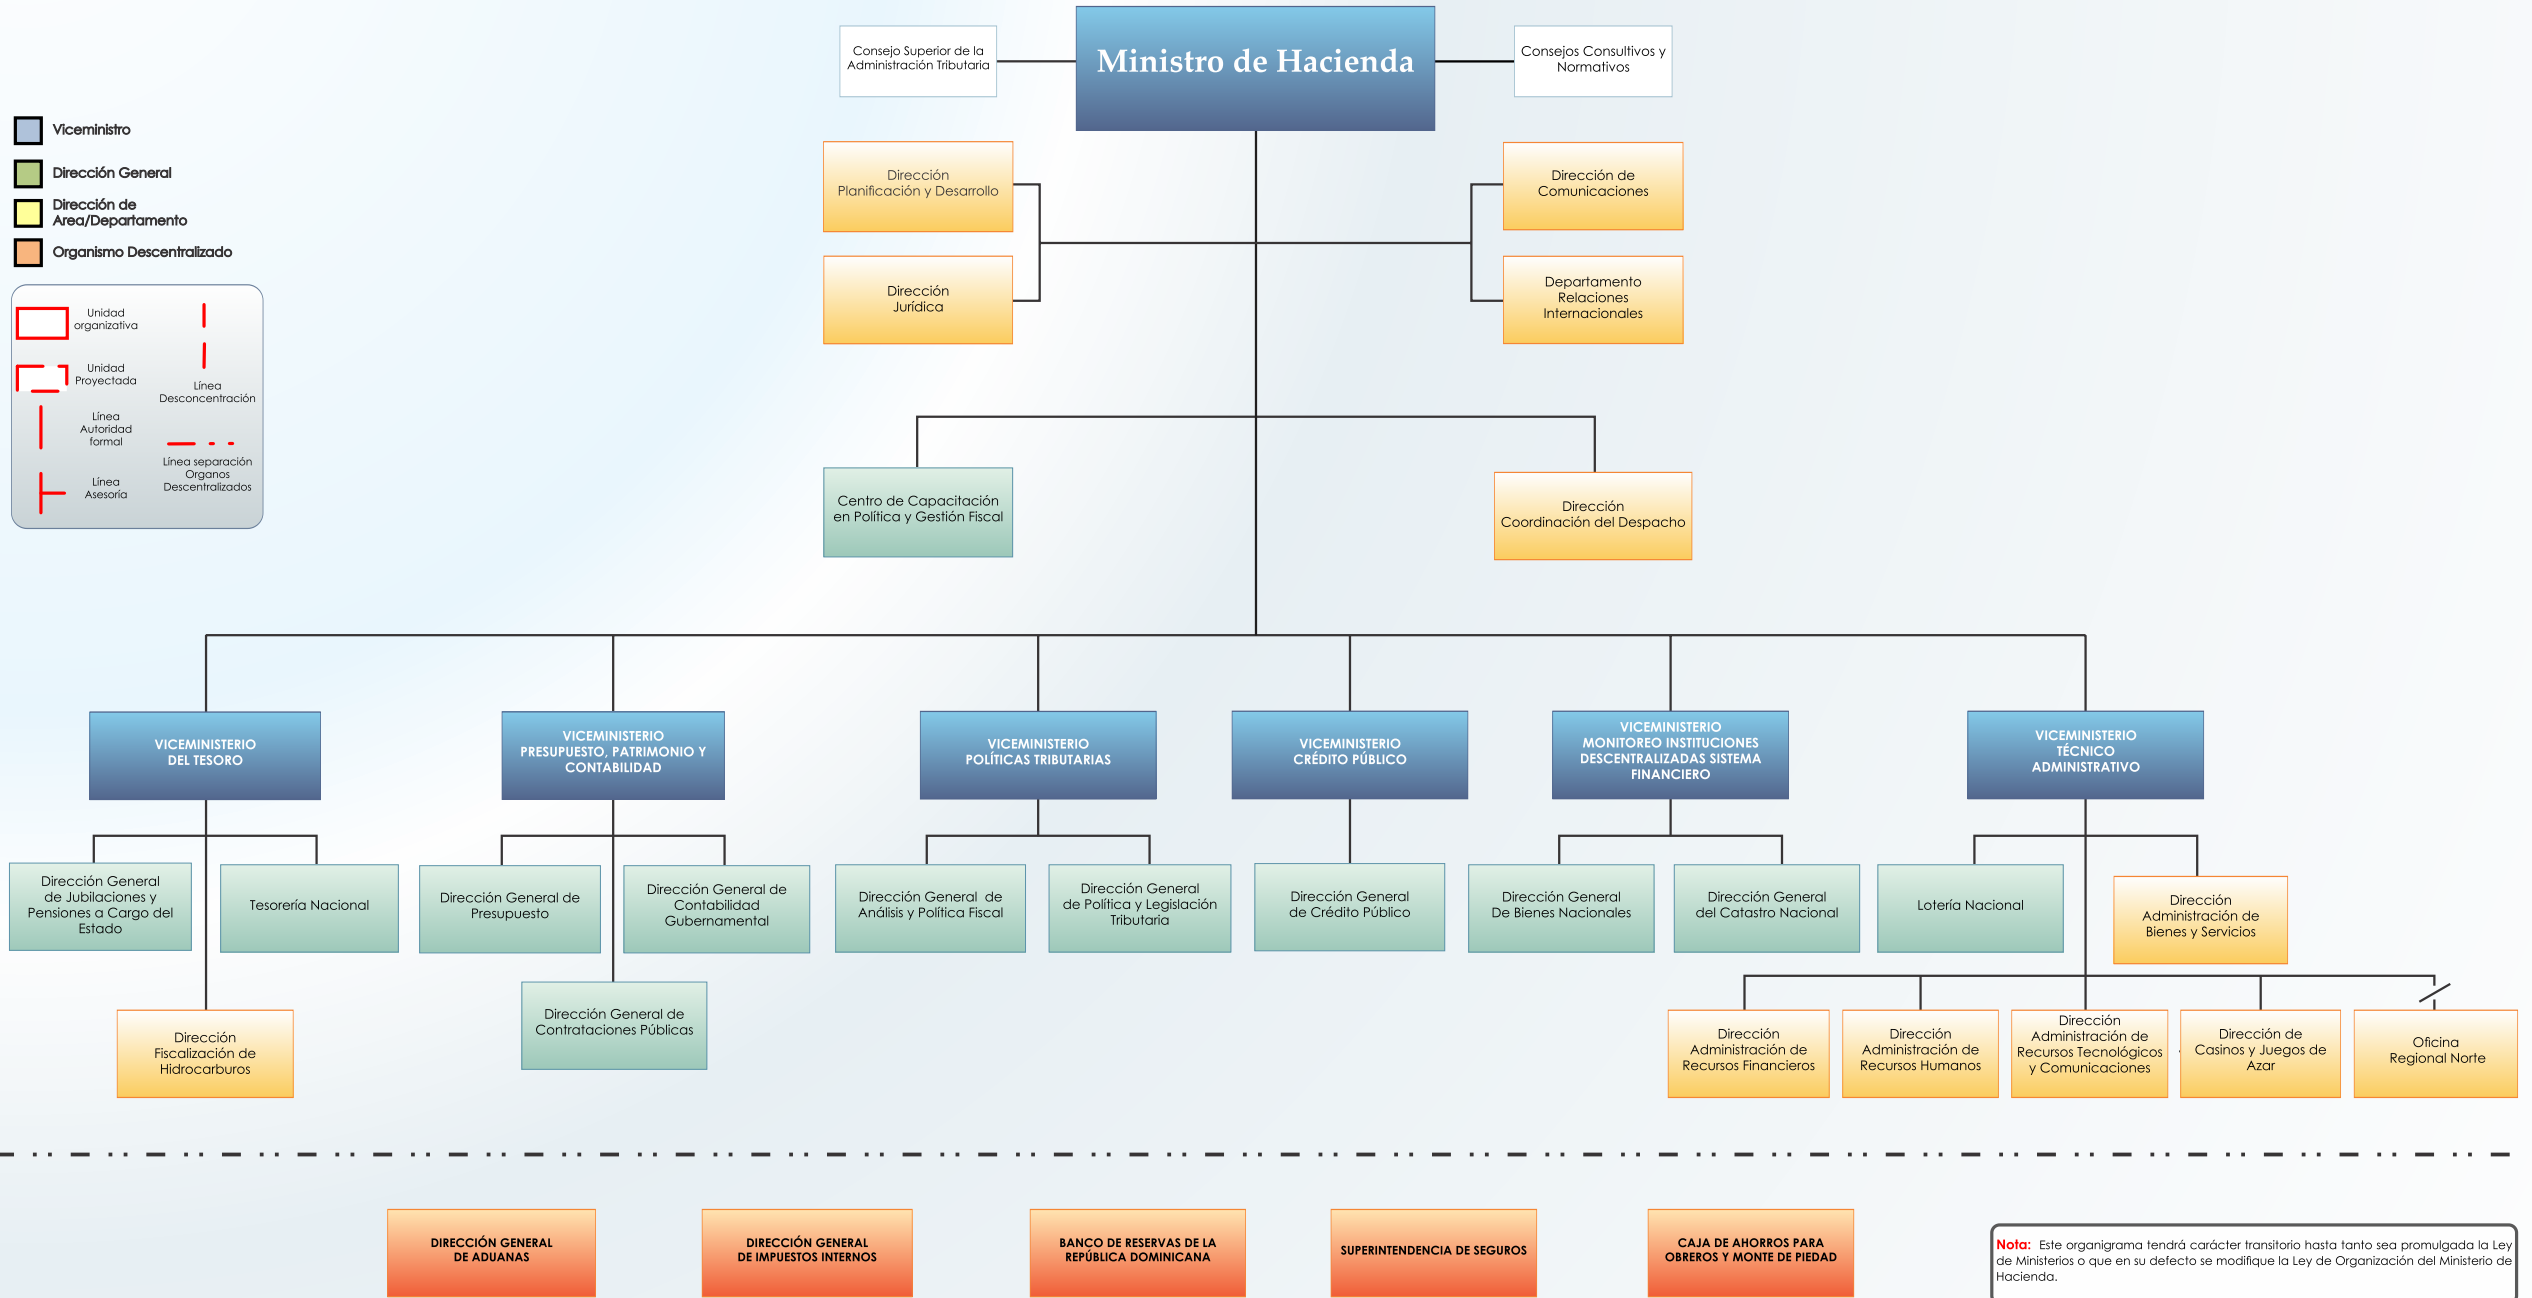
Consejo Superior de la Administración Tributaria

Ministro de Hacienda

Consejos Consultivos y Normativos

Viceministro
Dirección General
Dirección de Area/Departamento
Organismo Descentralizado

Unidad organizativa
Unidad Proyectada
Línea Autoridad formal
Línea Asesoría
Línea Desconcentración
Línea separación Organos Descentralizados

Dirección Planificación y Desarrollo

Dirección Jurídica

Dirección de Comunicaciones

Departamento Relaciones Internacionales

Centro de Capacitación en Política y Gestión Fiscal

Dirección Coordinación del Despacho

VICEMINISTERIO DEL TESORO

VICEMINISTERIO PRESUPUESTO, PATRIMONIO Y CONTABILIDAD

VICEMINISTERIO POLÍTICAS TRIBUTARIAS

VICEMINISTERIO CRÉDITO PÚBLICO

VICEMINISTERIO MONITOREO INSTITUCIONES DESCENTRALIZADAS SISTEMA FINANCIERO

VICEMINISTERIO TÉCNICO ADMINISTRATIVO

Dirección General de Jubilaciones y Pensiones a Cargo del Estado

Tesorería Nacional

Dirección Fiscalización de Hidrocarburos

Dirección General de Presupuesto

Dirección General de Contabilidad Gubernamental

Dirección General de Contrataciones Públicas

Dirección General de Análisis y Política Fiscal

Dirección General de Política y Legislación Tributaria

Dirección General de Crédito Público

Dirección General De Bienes Nacionales

Dirección General del Catastro Nacional

Lotería Nacional

Dirección Administración de Bienes y Servicios

Dirección Administración de Recursos Financieros

Dirección Administración de Recursos Humanos

Dirección Administración de Recursos Tecnológicos y Comunicaciones

Dirección de Casinos y Juegos de Azar

Oficina Regional Norte

DIRECCIÓN GENERAL DE ADUANAS

DIRECCIÓN GENERAL DE IMPUESTOS INTERNOS

BANCO DE RESERVAS DE LA REPÚBLICA DOMINICANA

SUPERINTENDENCIA DE SEGUROS

CAJA DE AHORROS PARA OBREROS Y MONTE DE PIEDAD

Nota: Este organigrama tendrá carácter transitorio hasta tanto sea promulgada la Ley de Ministerios o que en su defecto se modifique la Ley de Organización del Ministerio de Hacienda.